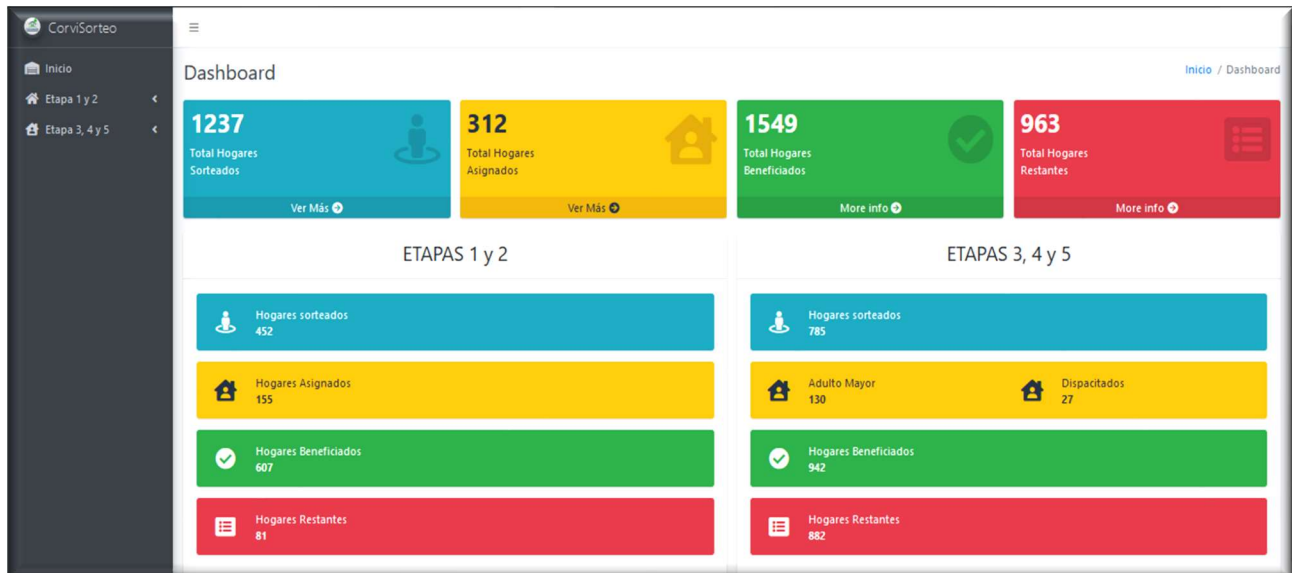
CorviSorteo

Inicio
Etapa 1 y 2
Etapa 3, 4 y 5

≡

Dashboard

Inicio / Dashboard

1237
Total Hogares Sorteados
Ver Más

312
Total Hogares Asignados
Ver Más

1549
Total Hogares Beneficiados
More info

963
Total Hogares Restantes
More info

ETAPAS 1 y 2

Hogares sorteados
452

Hogares Asignados
155

Hogares Beneficiados
607

Hogares Restantes
81

ETAPAS 3, 4 y 5

Hogares sorteados
785

Adulto Mayor
130

Dispacitados
27

Hogares Beneficiados
942

Hogares Restantes
882